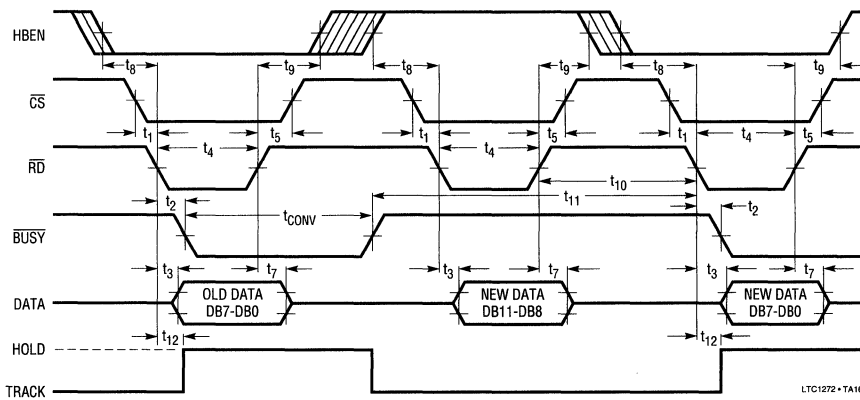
HBEN

$t_8$

$t_9$

$t_8$

$t_9$

$t_8$

$t_9$

$\overline{CS}$

$t_1$

$t_5$

$t_1$

$t_5$

$t_1$

$t_5$

$t_4$

$t_4$

$t_4$

$\overline{RD}$

$t_{10}$

$t_{11}$

$t_2$

$t_{CONV}$

$t_2$

$\overline{BUSY}$

$t_3$

$t_7$

$t_3$

$t_7$

$t_3$

$t_7$

DATA

OLD DATA DB7-DB0

NEW DATA DB11-DB8

NEW DATA DB7-DB0

$t_{12}$

$t_{12}$

HOLD

TRACK

LTC1272 • TA1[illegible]